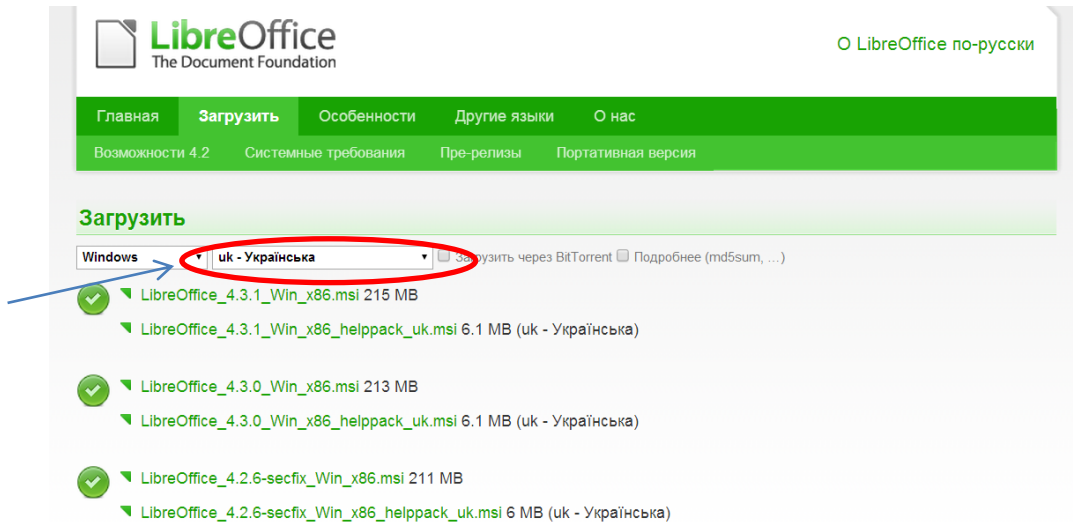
LibreOffice
The Document Foundation

О LibreOffice по-русски

Главная Загрузить Особенности Другие языки О нас

Возможности 4.2 Системные требования Пре-релизы Портативная версия

Загрузить

Windows ▾ uk - Українська ▾ Загрузить через BitTorrent Подробнее (md5sum, ...)

LibreOffice_4.3.1_Win_x86.msi 215 MB

LibreOffice_4.3.1_Win_x86_helppack_uk.msi 6.1 MB (uk - Українська)

LibreOffice_4.3.0_Win_x86.msi 213 MB

LibreOffice_4.3.0_Win_x86_helppack_uk.msi 6.1 MB (uk - Українська)

LibreOffice_4.2.6-secfix_Win_x86.msi 211 MB

LibreOffice_4.2.6-secfix_Win_x86_helppack_uk.msi 6 MB (uk - Українська)